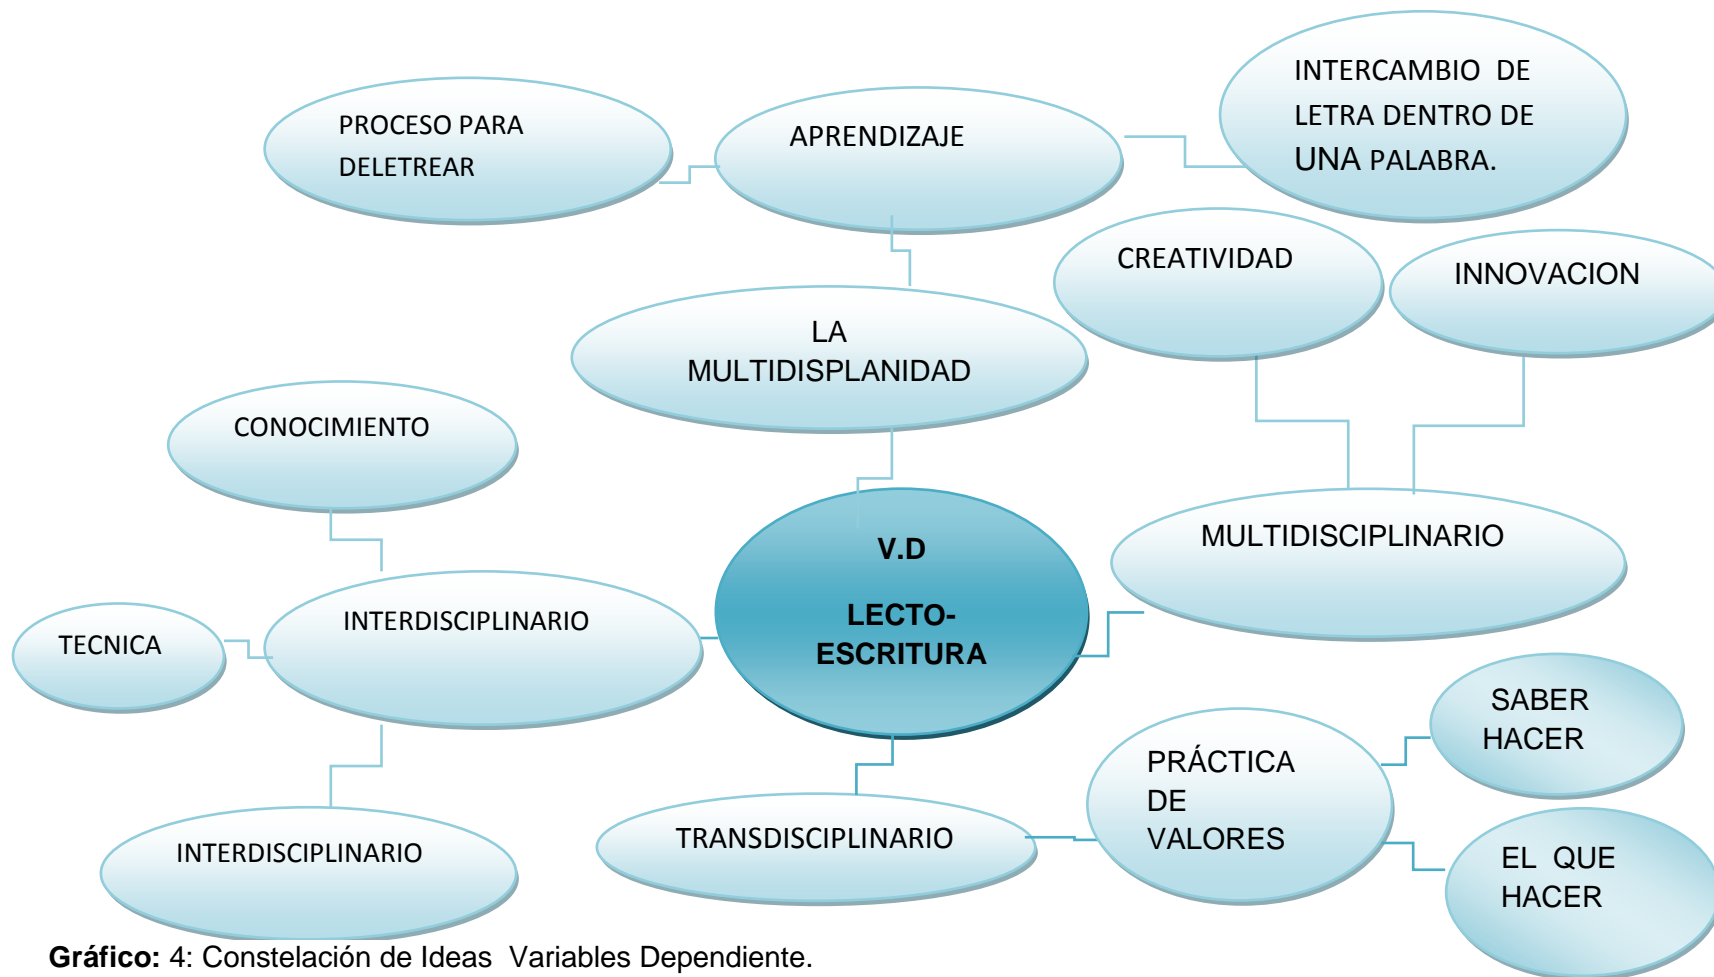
PROCESO PARA DELETREAR

APRENDIZAJE

INTERCAMBIO DE LETRA DENTRO DE UNA PALABRA.

CREATIVIDAD

INNOVACION

LA MULTIDISPLANIDAD

CONOCIMIENTO

V.D

LECTO-ESCRITURA

MULTIDISCIPLINARIO

TECNICA

INTERDISCIPLINARIO

SABER HACER

PRÁCTICA DE VALORES

TRANSDISCIPLINARIO

INTERDISCIPLINARIO

EL QUE HACER

**Gráfico:** 4: Constelación de Ideas Variables Dependiente.